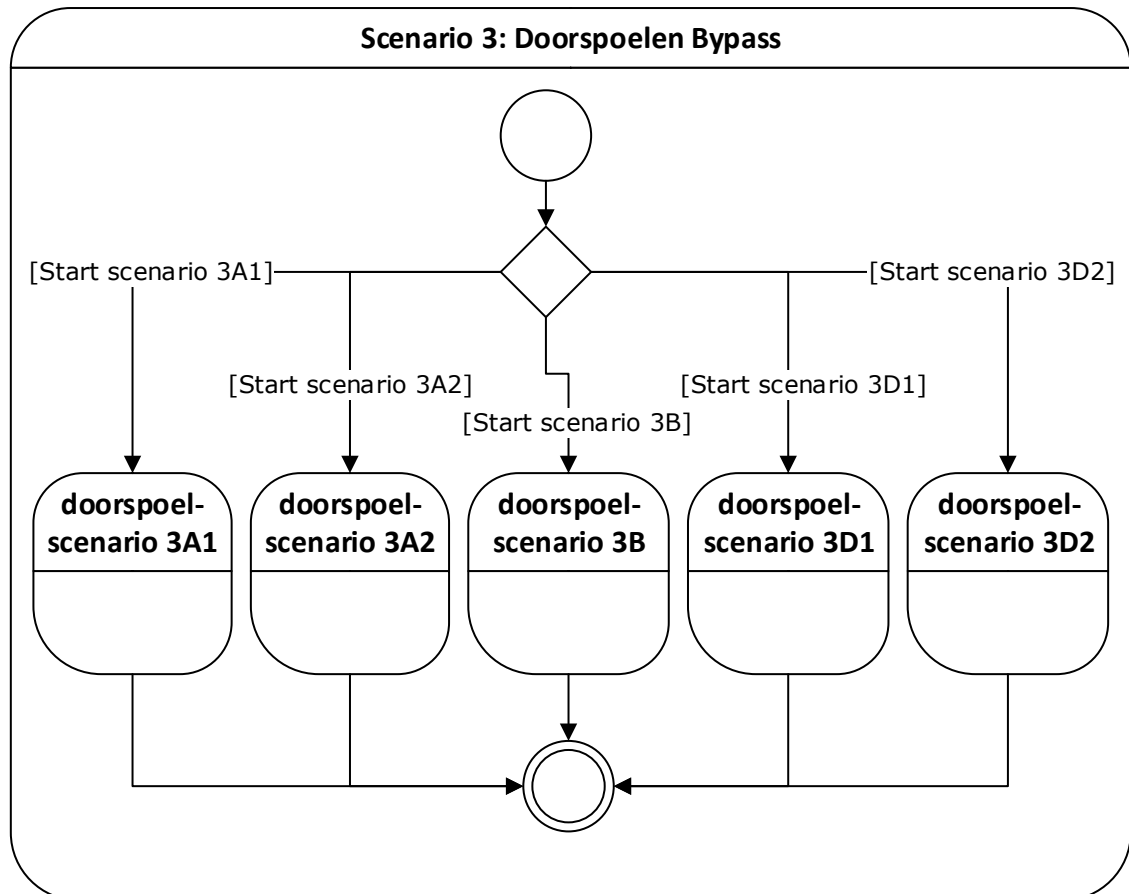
Scenario 3: Doorspoelen Bypass

[Start scenario 3A1]

[Start scenario 3D2]

[Start scenario 3A2]

[Start scenario 3D1]

[Start scenario 3B]

doorspoelscenario 3A1

doorspoelscenario 3A2

doorspoelscenario 3B

doorspoelscenario 3D1

doorspoelscenario 3D2